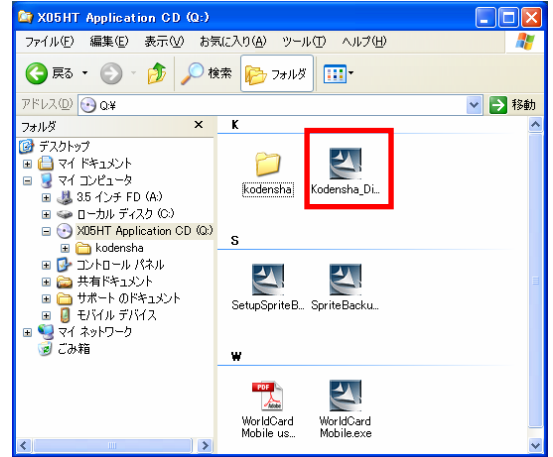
X05HT Application CD (Q:)

ファイル(F) 編集(E) 表示(V) お気に入り(A) ツール(T) ヘルプ(H)

戻る 検索 フォルダ

アドレス(D) Q:¥

移動

フォルダ ×

デスクトップ
マイ ドキュメント
マイ コンピュータ
3.5 インチ FD (A:)
ローカル ディスク (C:)
X05HT Application CD (Q:)
kodensha
コントロール パネル
共有ドキュメント
サポート のドキュメント
モバイル デバイス
マイ ネットワーク
ごみ箱

K

kodensha

Kodensha_Di...

S

SetupSpriteB...

SpriteBacku...

W

PDF

WorldCard Mobile us...

WorldCard Mobile.exe